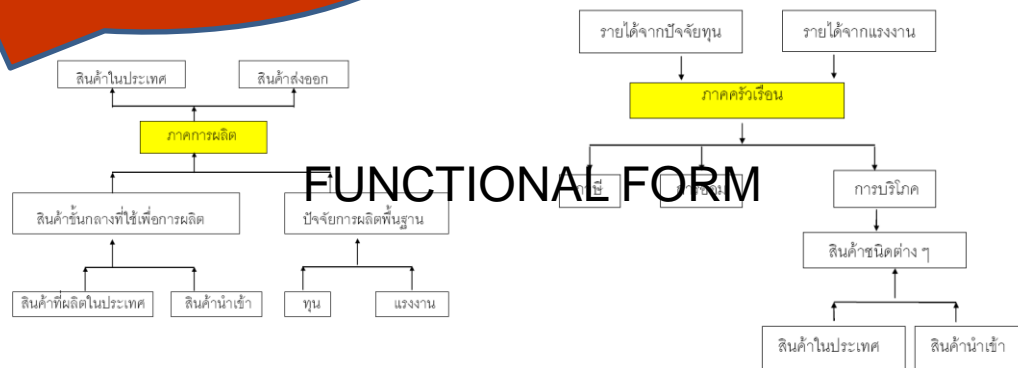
สินค้าในประเทศ

สินค้าส่งออก

ภาคการผลิต

สินค้าขั้นกลางที่ใช้เพื่อการผลิต

ปัจจัยการผลิตพื้นฐาน

สินค้าที่ผลิตในประเทศ

สินค้านำเข้า

ทุน

แรงงาน

รายได้จากปัจจัยทุน

รายได้จากแรงงาน

ภาคครัวเรือน

FUNCTIONAL FORM

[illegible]

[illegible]

การบริโภค

สินค้าชนิดต่าง ๆ

สินค้าในประเทศ

สินค้านำเข้า